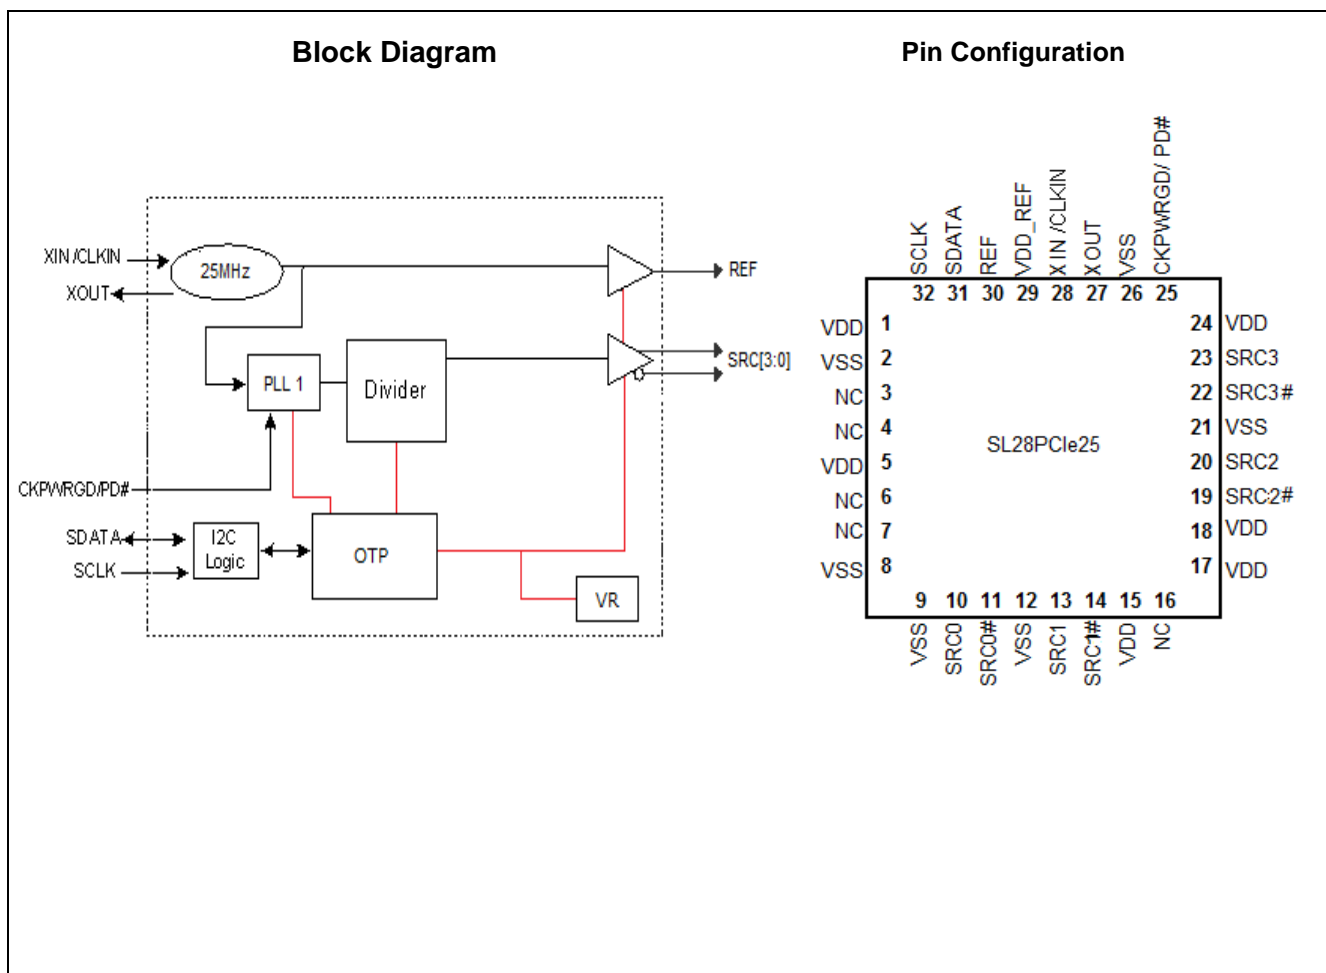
Block Diagram

Pin Configuration

XIN /CLKIN
XOUT
25MHz
REF
PLL 1
Divider
SRC[3:0]
CKPWRGD/PD#
SDATA
SCLK
I2C Logic
OTP
VR

SCLK
SDATA
REF
VDD_REF
XIN /CLKIN
XOUT
VSS
CKPWRGD/ PD#
32 31 30 29 28 27 26 25
VDD 1
VSS 2
NC 3
NC 4
VDD 5
NC 6
NC 7
VSS 8
24 VDD
23 SRC3
22 SRC3#
21 VSS
20 SRC2
19 SRC2#
18 VDD
17 VDD
SL28PCIe25
9 10 11 12 13 14 15 16
VSS
SRC0
SRC0#
VSS
SRC1
SRC1#
VDD
NC